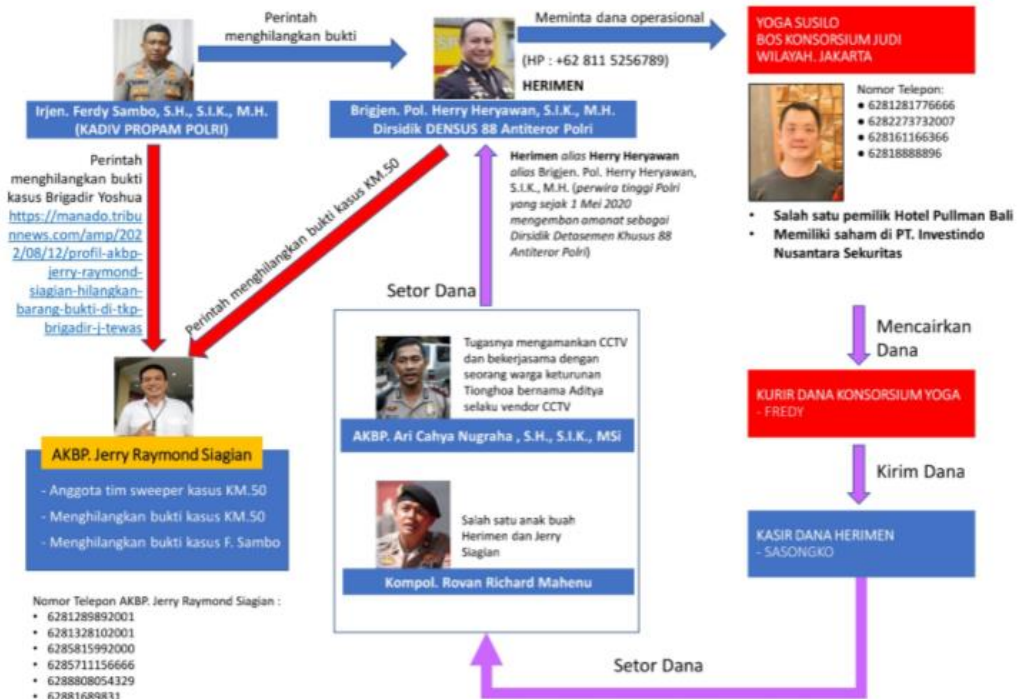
Perintah menghilangkan bukti

Irjen. Ferdy Sambo, S.H., S.I.K., M.H.
(KADIV PROPAM POLRI)

Meminta dana operasional

(HP : +62 811 5256789)

HERIMEN

Brigjen. Pol. Herry Heryawan, S.I.K., M.H.
Dirsidik DENSUS 88 Antiteror Polri

YOGA SUSILO
BOS KONSORSIUM JUDI
WILAYAH. JAKARTA

Nomor Telepon:
- 6281281776666
- 6282273732007
- 628161166366
- 62818888896

- Salah satu pemilik Hotel Pullman Bali
- Memiliki saham di PT. Investindo Nusantara Sekuritas

Perintah menghilangkan bukti kasus Brigadir Yoshua https://manado.tribunnews.com/amp/2022/08/12/profil-akbp-jerry-raymond-siagian-hilangkan-barang-bukti-di-tkp-brigadir-j-tewas

Perintah menghilangkan bukti kasus KM.50

Herimen alias Herry Heryawan alias Brigjen. Pol. Herry Heryawan, S.I.K., M.H. (perwira tinggi Polri yang sejak 1 Mei 2020 mengemban amanat sebagai Dirsidik Detasemen Khusus 88 Antiteror Polri)

Setor Dana

Tugasnya mengamankan CCTV dan bekerjasama dengan seorang warga keturunan Tionghoa bernama Aditya selaku vendor CCTV

AKBP. Ari Cahya Nugraha , S.H., S.I.K., MSi

Salah satu anak buah Herimen dan Jerry Siagian

Kompol. Rovan Richard Mahenu

Mencairkan Dana

KURIR DANA KONSORSIUM YOGA
- FREDY

Kirim Dana

KASIR DANA HERIMEN
- SASONGKO

Setor Dana

AKBP. Jerry Raymond Siagian

- Anggota tim sweeper kasus KM.50
- Menghilangkan bukti kasus KM.50
- Menghilangkan bukti kasus F. Sambo

Nomor Telepon AKBP. Jerry Raymond Siagian :
- 6281289892001
- 6281328102001
- 6285815992000
- 6285711156666
- 6288808054329
- 62881689831